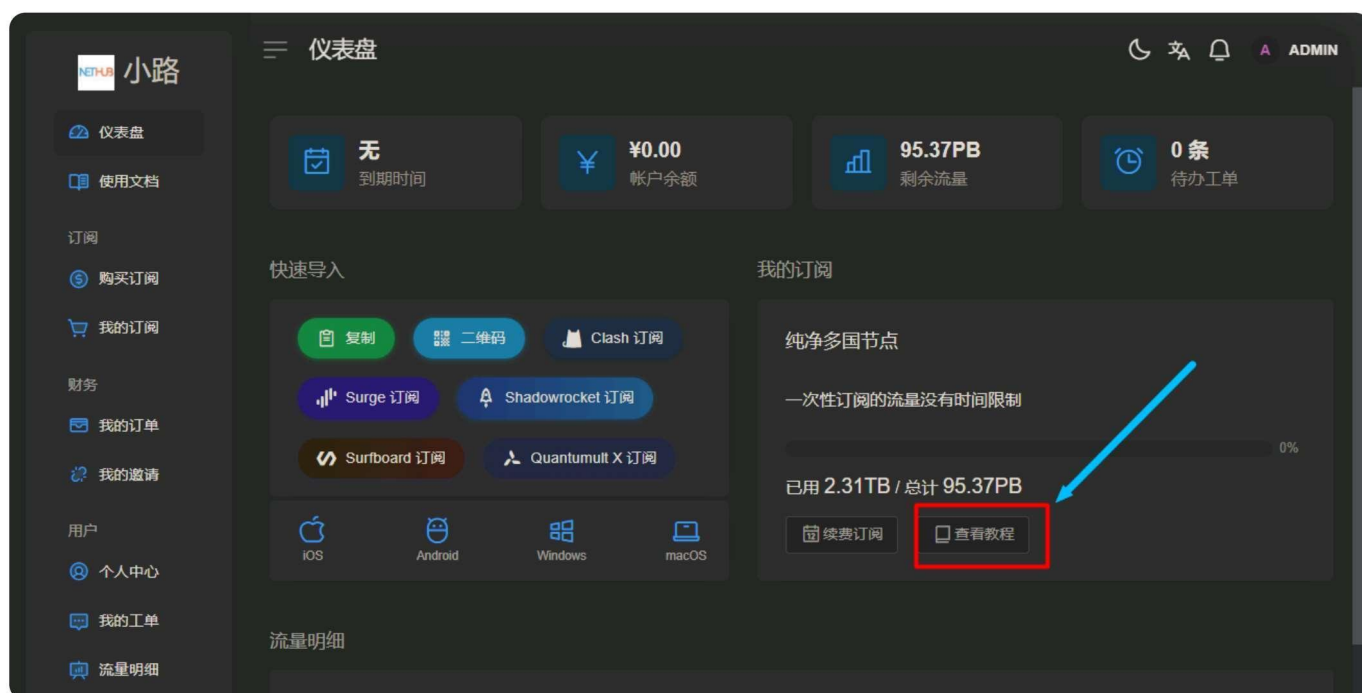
NETHUB 小路

仪表盘
使用文档

订阅
购买订阅
我的订阅

财务
我的订单
我的邀请

用户
个人中心
我的工单
流量明细

仪表盘

A ADMIN

无
到期时间

¥0.00
帐户余额

95.37PB
剩余流量

0 条
待办工单

快速导入

复制
二维码
Clash 订阅
Surge 订阅
Shadowrocket 订阅
Surfboard 订阅
Quantumult X 订阅

iOS
Android
Windows
macOS

我的订阅

纯净多国节点

一次性订阅的流量没有时间限制

0%

已用 2.31TB / 总计 95.37PB

续费订阅
查看教程

流量明细